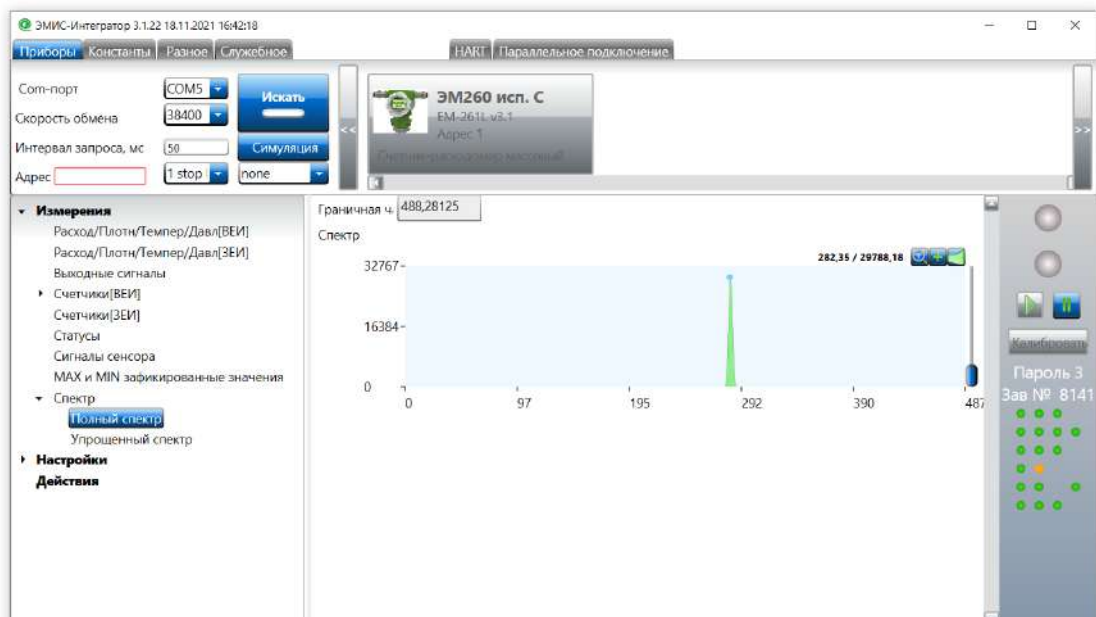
ЭМИС-Интегратор 3.1.22 18.11.2021 16:42:18

Приборы Константы Разное Служебное

HART Параллельное подключение

Com-порт COM5
Скорость обмена 38400
Интервал запроса, мс 50
Адрес
1 stop
none
Искать
Симуляция

<<
ЭМ260 исп. С
EM-261L v3.1
Адрес 1
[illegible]
>>

Измерения
Расход/Плотн/Темпер/Давл[ВЕИ]
Расход/Плотн/Темпер/Давл[ЗЕИ]
Выходные сигналы
Счетчики[ВЕИ]
Счетчики[ЗЕИ]
Статусы
Сигналы сенсора
MAX и MIN зафиксированные значения
Спектр
Полный спектр
Упрощенный спектр
Настройки
Действия

Граничная ч. 488,28125
Спектр
282,35 / 29788,18
32767
16384
0
0 97 195 292 390 487

Калибровать
Пароль 3
Зав № 8141